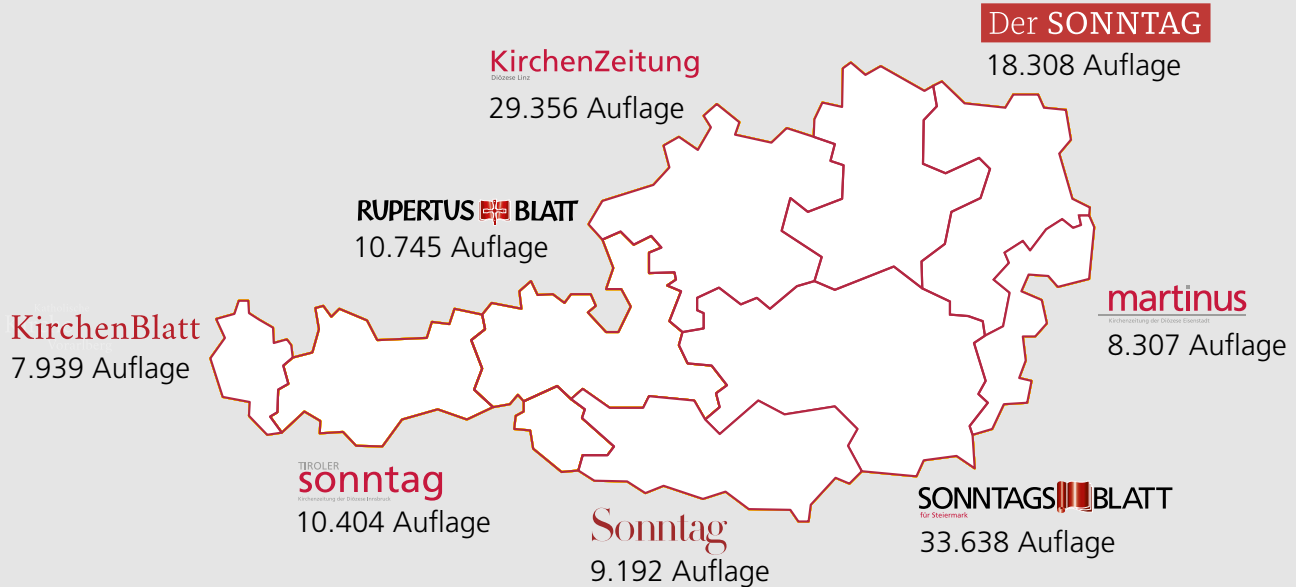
Der SONNTAG
18.308 Auflage

KirchenZeitung
Diözese Linz
29.356 Auflage

RUPERTUS BLATT
10.745 Auflage

KirchenBlatt
7.939 Auflage

martinus
Kirchenzeitung der Diözese Eisenstadt
8.307 Auflage

TIROLER
sonntag
Kirchenzeitung der Diözese Innsbruck
10.404 Auflage

Sonntag
9.192 Auflage

SONNTAGSBLATT
für Steiermark
33.638 Auflage